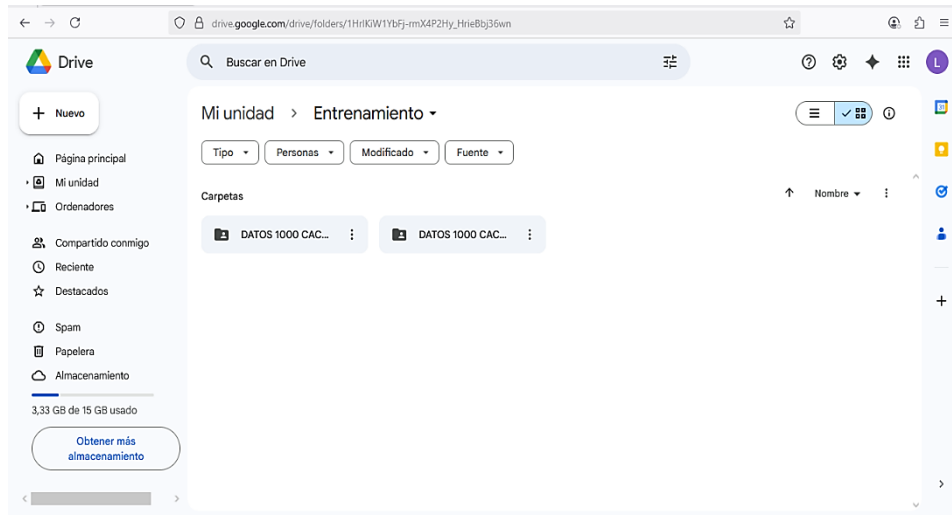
drive.google.com/drive/folders/1HrIKiW1YbFj-rmX4P2Hy_HrieBbj36wn

Drive

Buscar en Drive

L

Nuevo

Página principal
Mi unidad
Ordenadores

Compartido conmigo
Reciente
Destacados

Spam
Papelera
Almacenamiento

3,33 GB de 15 GB usado

Obtener más almacenamiento

Mi unidad > Entrenamiento

Tipo
Personas
Modificado
Fuente

Carpetas

Nombre

DATOS 1000 CAC...
DATOS 1000 CAC...